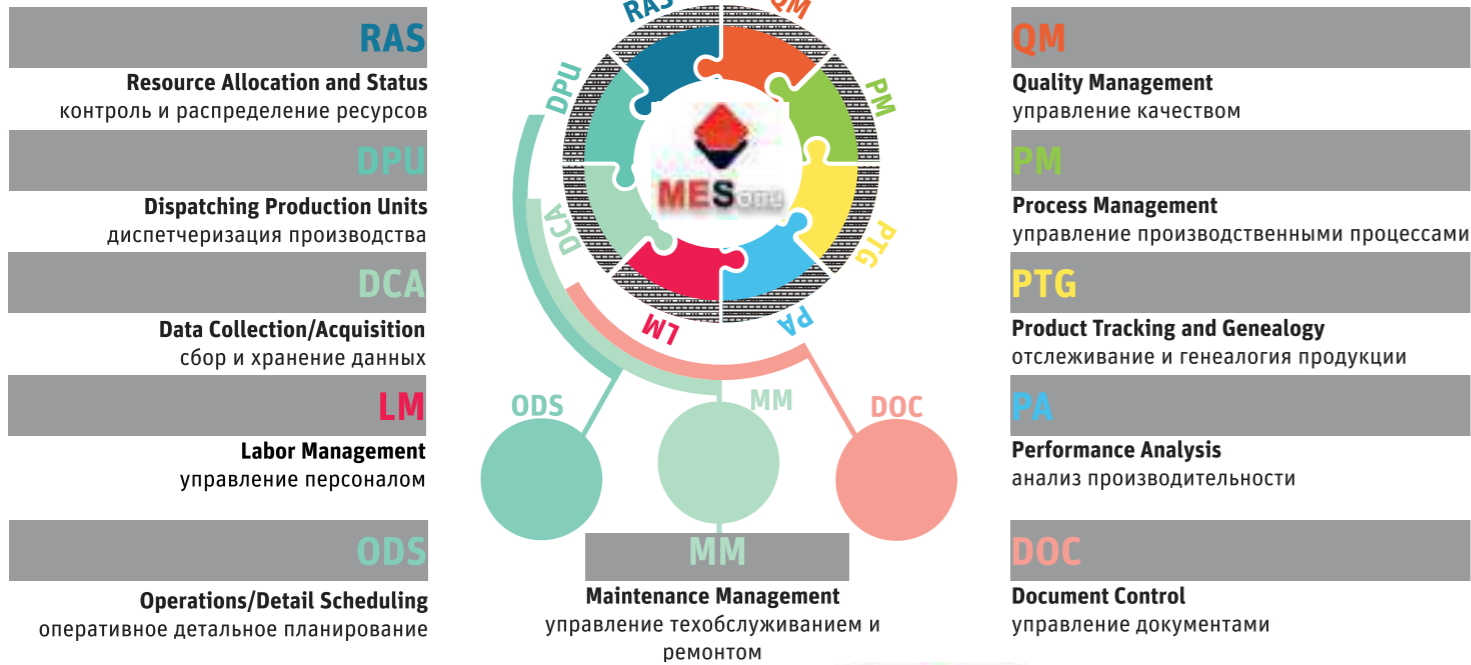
RAS
Resource Allocation and Status
контроль и распределение ресурсов

DPU
Dispatching Production Units
диспетчеризация производства

DCA
Data Collection/Acquisition
сбор и хранение данных

LM
Labor Management
управление персоналом

ODS
Operations/Detail Scheduling
оперативное детальное планирование

RAS
QM
PM
PTG
PA
LM
DCA
DPU
MES.org

ODS
MM
DOC

MM
Maintenance Management
управление техобслуживанием и ремонтом

QM
Quality Management
управление качеством

PM
Process Management
управление производственными процессами

PTG
Product Tracking and Genealogy
отслеживание и генеалогия продукции

PA
Performance Analysis
анализ производительности

DOC
Document Control
управление документами